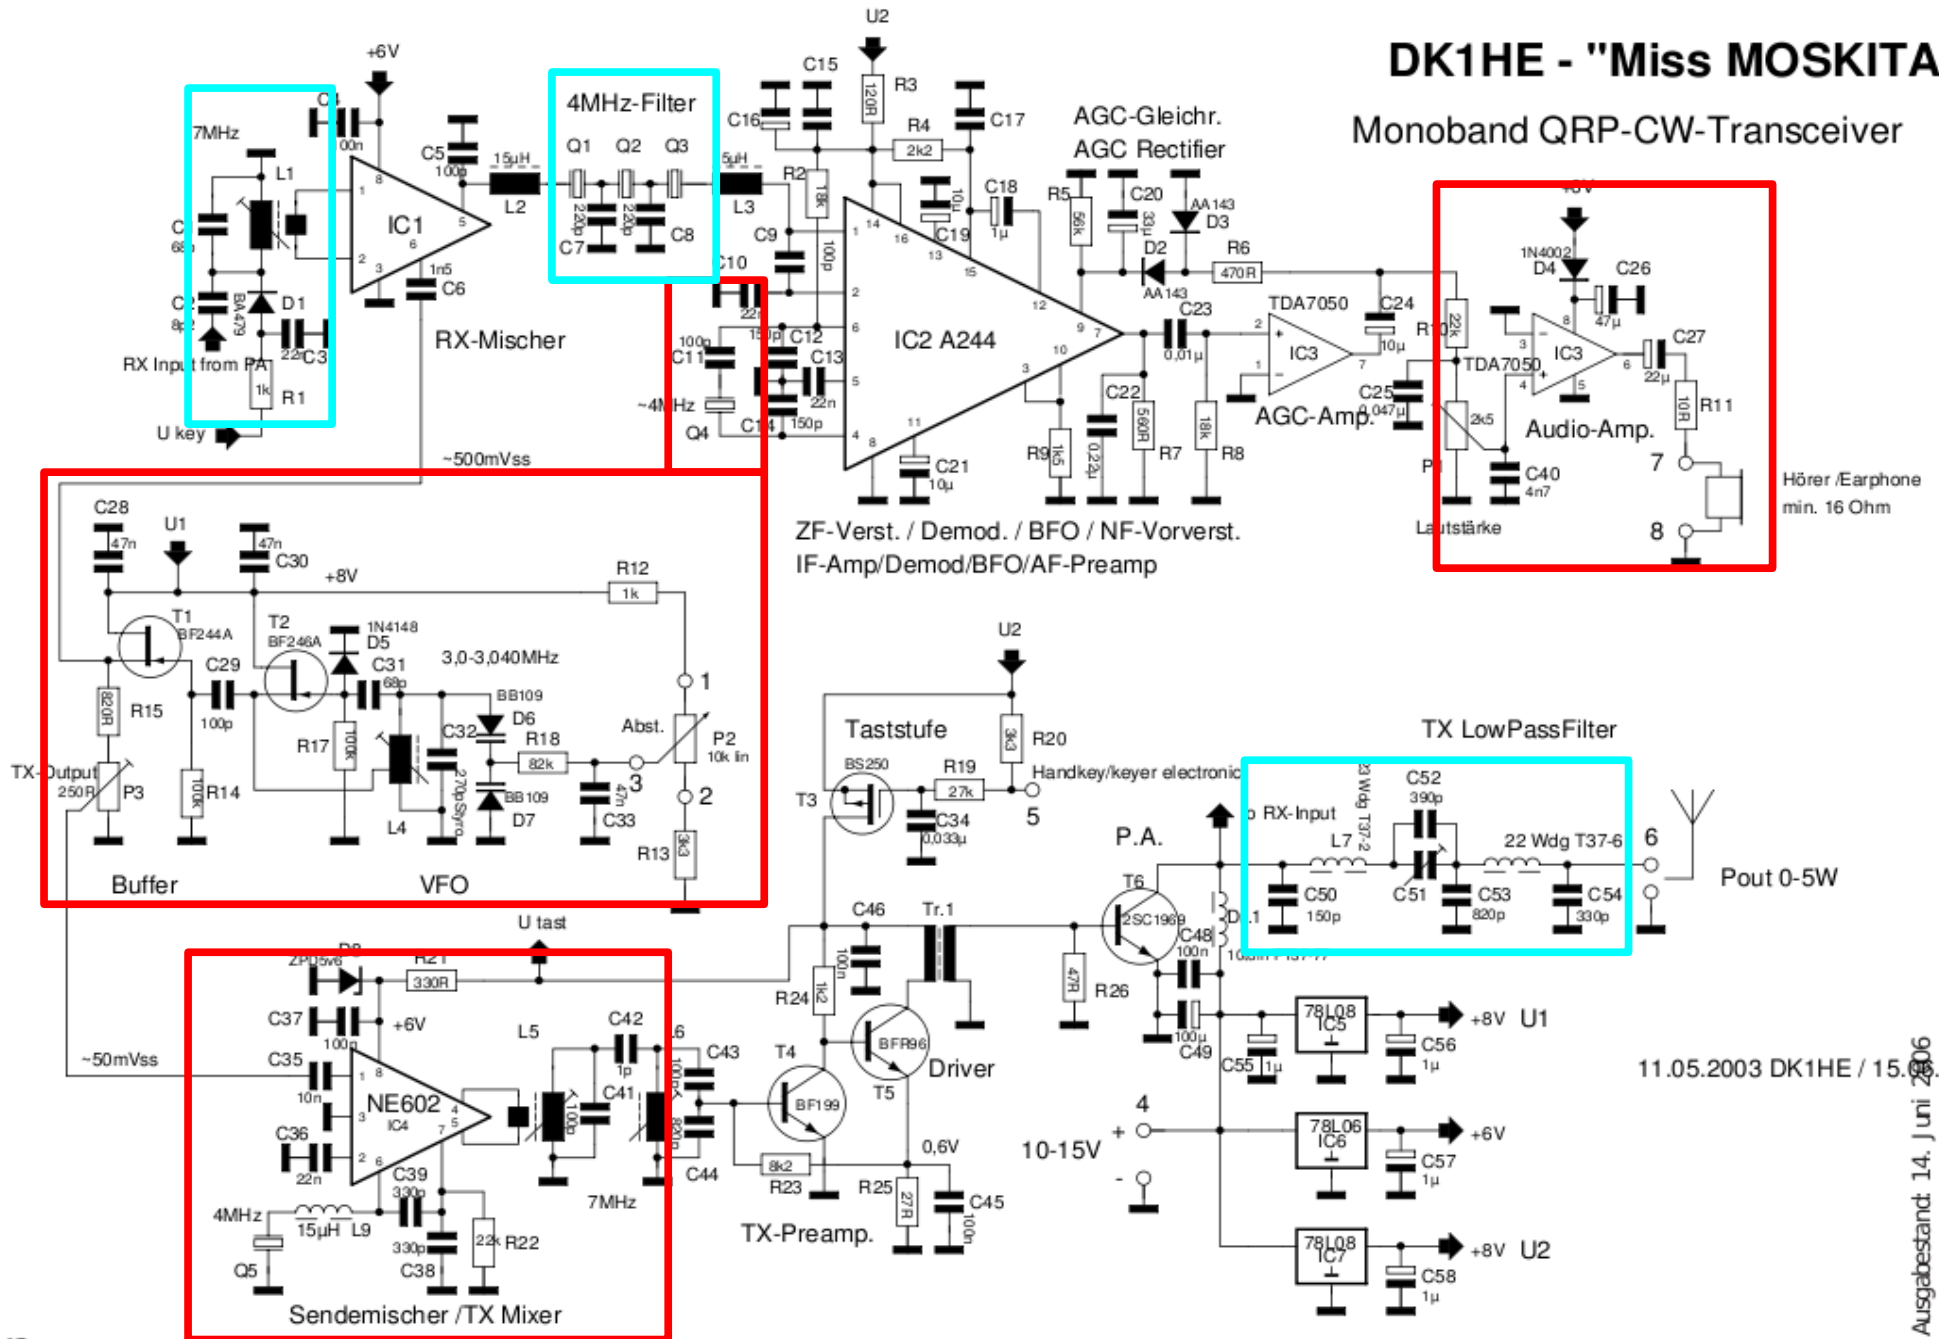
DK1HE - "Miss MOSKITA

Monoband QRP-CW-Transceiver

U2

+6V

4MHz-Filter

C15

R3

120R

C16

R4

2k2

C17

AGC-Gleichr.

AGC Rectifier

7MHz

C4

100n

C5

100p

15µH

L2

Q1 Q2 Q3

220p 220p

C7 C8

5µH

L3

R2

18k

C9

100p

C10

L1

IC1

1n5

C6

C1

68p

C2

8p2

BA479

D1

22n C3

RX Input from PA

1k R1

U key

RX-Mischer

IC2 A244

C19

10µ

C18

1µ

R5

56k

C20

33µ

AA143

D3

D2

AA143

R6

470R

+8V

1N4002

D4

C26

47µ

C23

0,01µ

TDA7050

C24

10µ

R10

22k

IC3

C27

22µ

TDA7050

IC3

C25

0,047µ

2k5

AGC-Amp.

Audio-Amp.

R11

10R

7

Hörer /Earphone

min. 16 Ohm

C40

4n7

8

Lautstärke

P1

100p

C11

15p

C12

22n

C13

22n

150p

C14

~4MHz

Q4

C22

0,22µ

560R

R7

18k

R8

R9

1k5

C21

10µ

ZF-Verst. / Demod. / BFO / NF-Vorverst.

IF-Amp/Demod/BFO/AF-Preamp

~500mVss

C28

47n

U1

47n

C30

+8V

R12

1k

T1

BF244A

T2

BF246A

1N4148

D5

C31

68p

3,0-3,040MHz

C29

100p

820R

R15

R17

100k

BB109

D6

C32

R18

82k

Abst.

1

P2

10k lin

3

2

TX-Output

250R

P3

100k

R14

L4

270p Styro

BB109

D7

47n

C33

3k3

R13

Buffer

VFO

U2

Taststufe

3k3

R20

BS250

R19

27k

Handkey/keyer electronic

T3

C34

0,033µ

5

TX LowPassFilter

o RX-Input

33 Wdg T37-2

C52

390p

L7

22 Wdg T37-6

6

P.A.

T6

2SC1969

C50

150p

C51

C53

820p

C54

330p

Pout 0-5W

Dr.1

10 Wdg FT37-77

U tast

ZPD5v6

D8

R21

330R

C37

100n

+6V

C35

10n

~50mVss

NE602

IC4

L5

C42

1p

L6

100p

C43

C41

820p

C36

22n

C39

330p

4MHz

15µH

L9

Q5

330p

C38

22k

R22

7MHz

C44

Sendemischer /TX Mixer

C46

100n

Tr.1

1k2

R24

BFR96

Driver

T5

T4

BF199

8k2

R23

R25

27R

0,6V

C45

100n

TX-Preamp.

47R

R26

C48

100n

100µ

C49

C55

1µ

78L08

IC5

+8V U1

C56

1µ

78L06

IC6

+6V

C57

1µ

78L08

IC7

+8V U2

C58

1µ

4

10-15V

+

-

11.05.2003 DK1HE / 15.06.

Ausgabestand: 14. Juni 2006